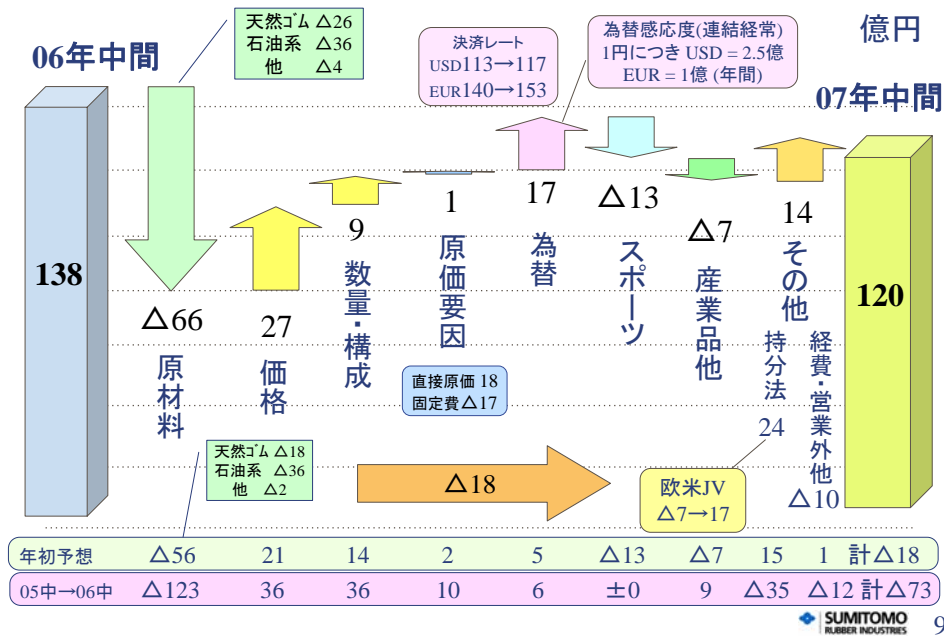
06年中間

天然ゴム △26
石油系 △36
他 △4

決済レート
USD113→117
EUR140→153

為替感応度(連結経常)
1円につき USD = 2.5億
EUR = 1億 (年間)

億円

07年中間

138

△66
原材料

27
価格

9
数量・構成

1
原価要因

17
為替

△13
スポーツ

△7
産業品他

14
その他

持分法
24

経費・営業外他
△10

120

直接原価 18
固定費△17

天然ゴム △18
石油系 △36
他 △2

△18

欧米JV
△7→17

| 年初予想 | △56 | 21 | 14 | 2 | 5 | △13 | △7 | 15 | 1 | 計△18 |
|---|---|---|---|---|---|---|---|---|---|---|
| 05中→06中 | △123 | 36 | 36 | 10 | 6 | ±0 | 9 | △35 | △12 | 計△73 |

SUMITOMO
RUBBER INDUSTRIES

9